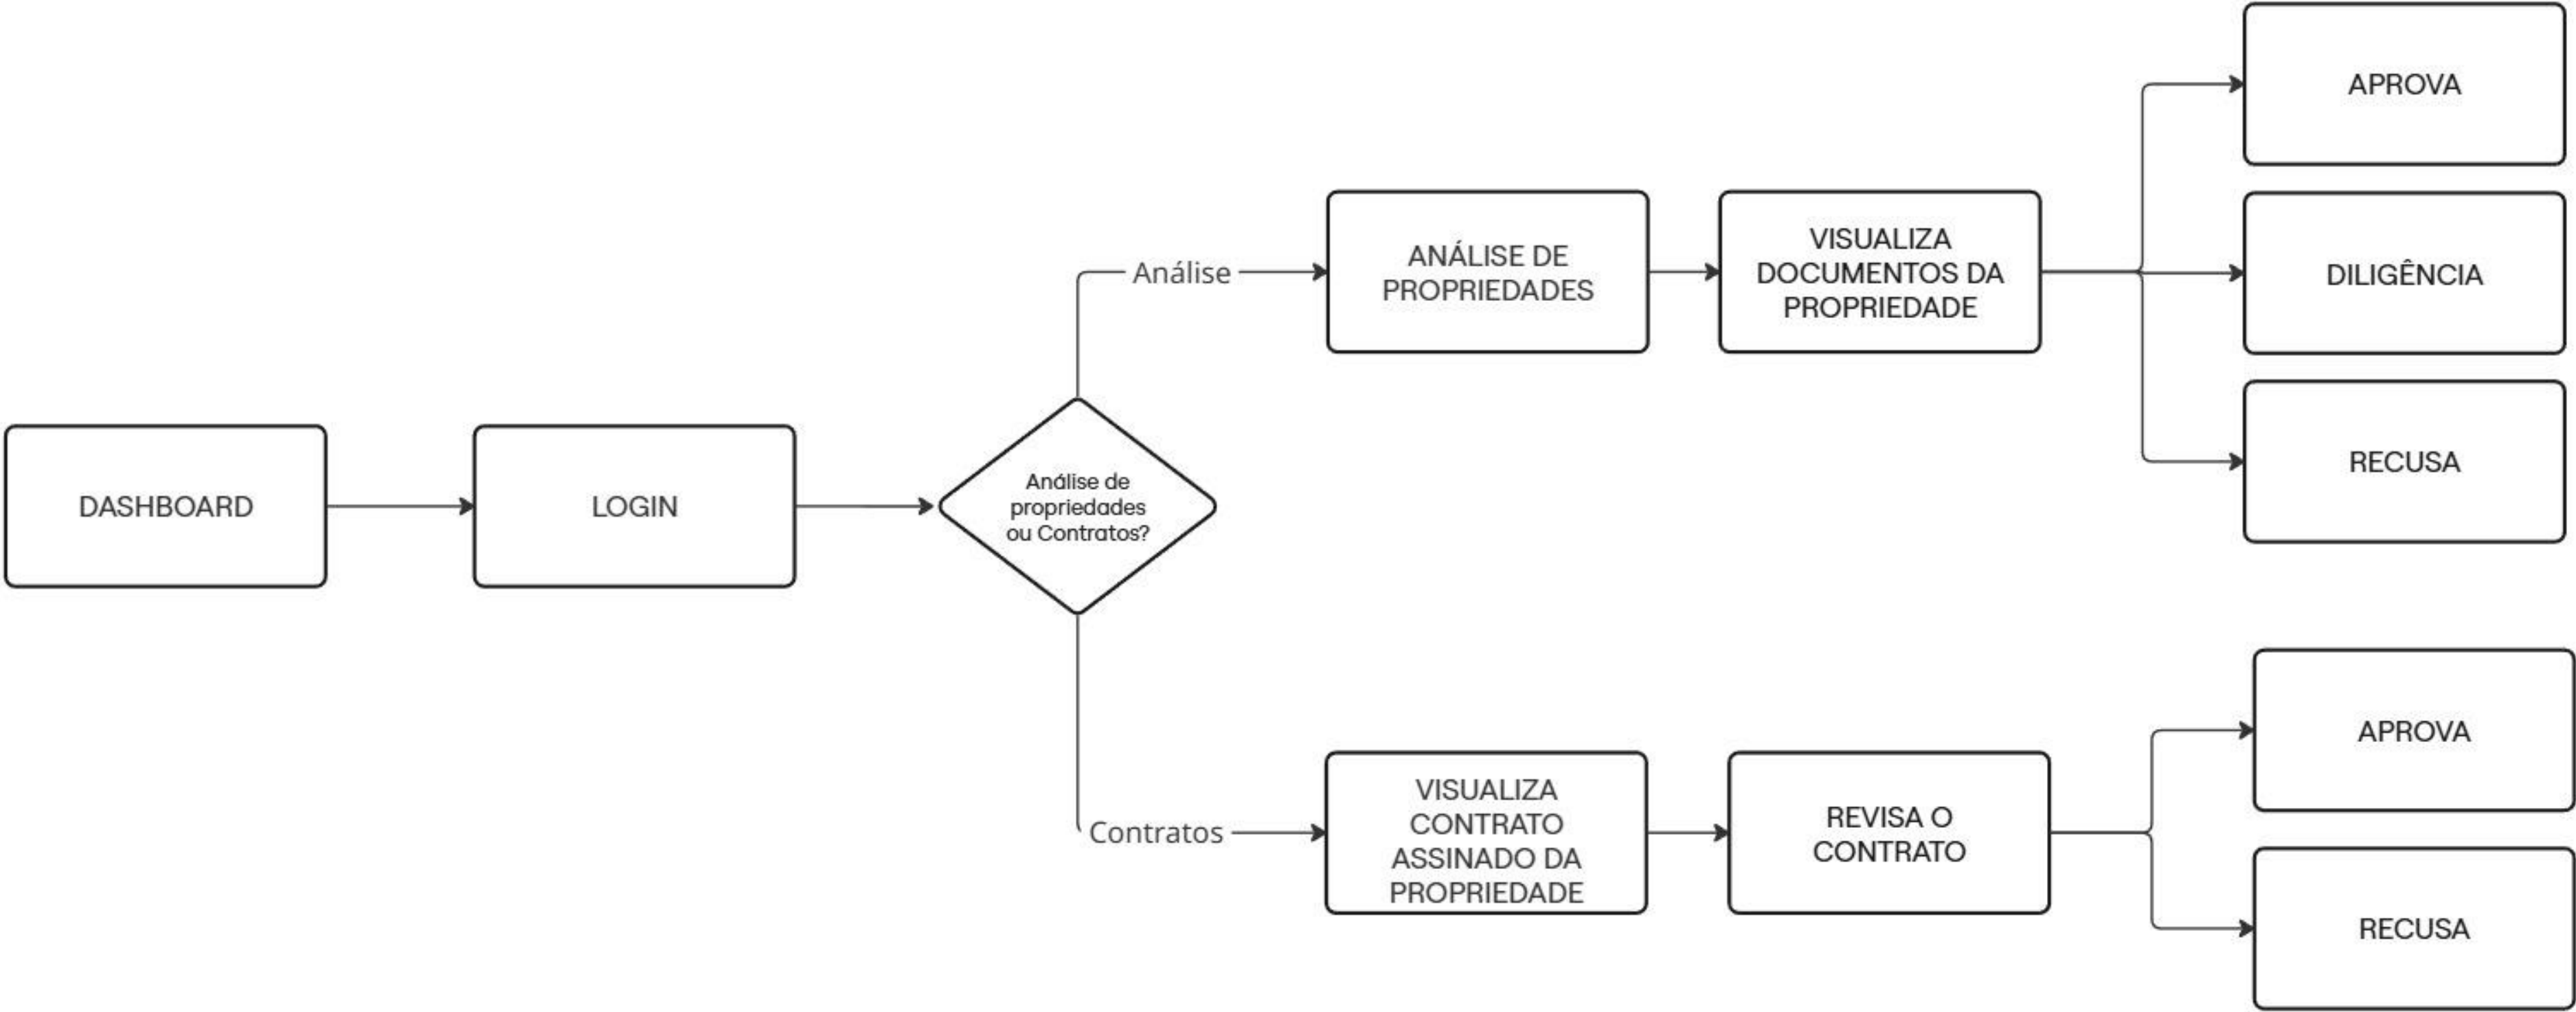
DASHBOARD

LOGIN

Análise de propriedades ou Contratos?

Análise

ANÁLISE DE PROPRIEDADES

VISUALIZA DOCUMENTOS DA PROPRIEDADE

APROVA

DILIGÊNCIA

RECUSA

Contratos

VISUALIZA CONTRATO ASSINADO DA PROPRIEDADE

REVISA O CONTRATO

APROVA

RECUSA